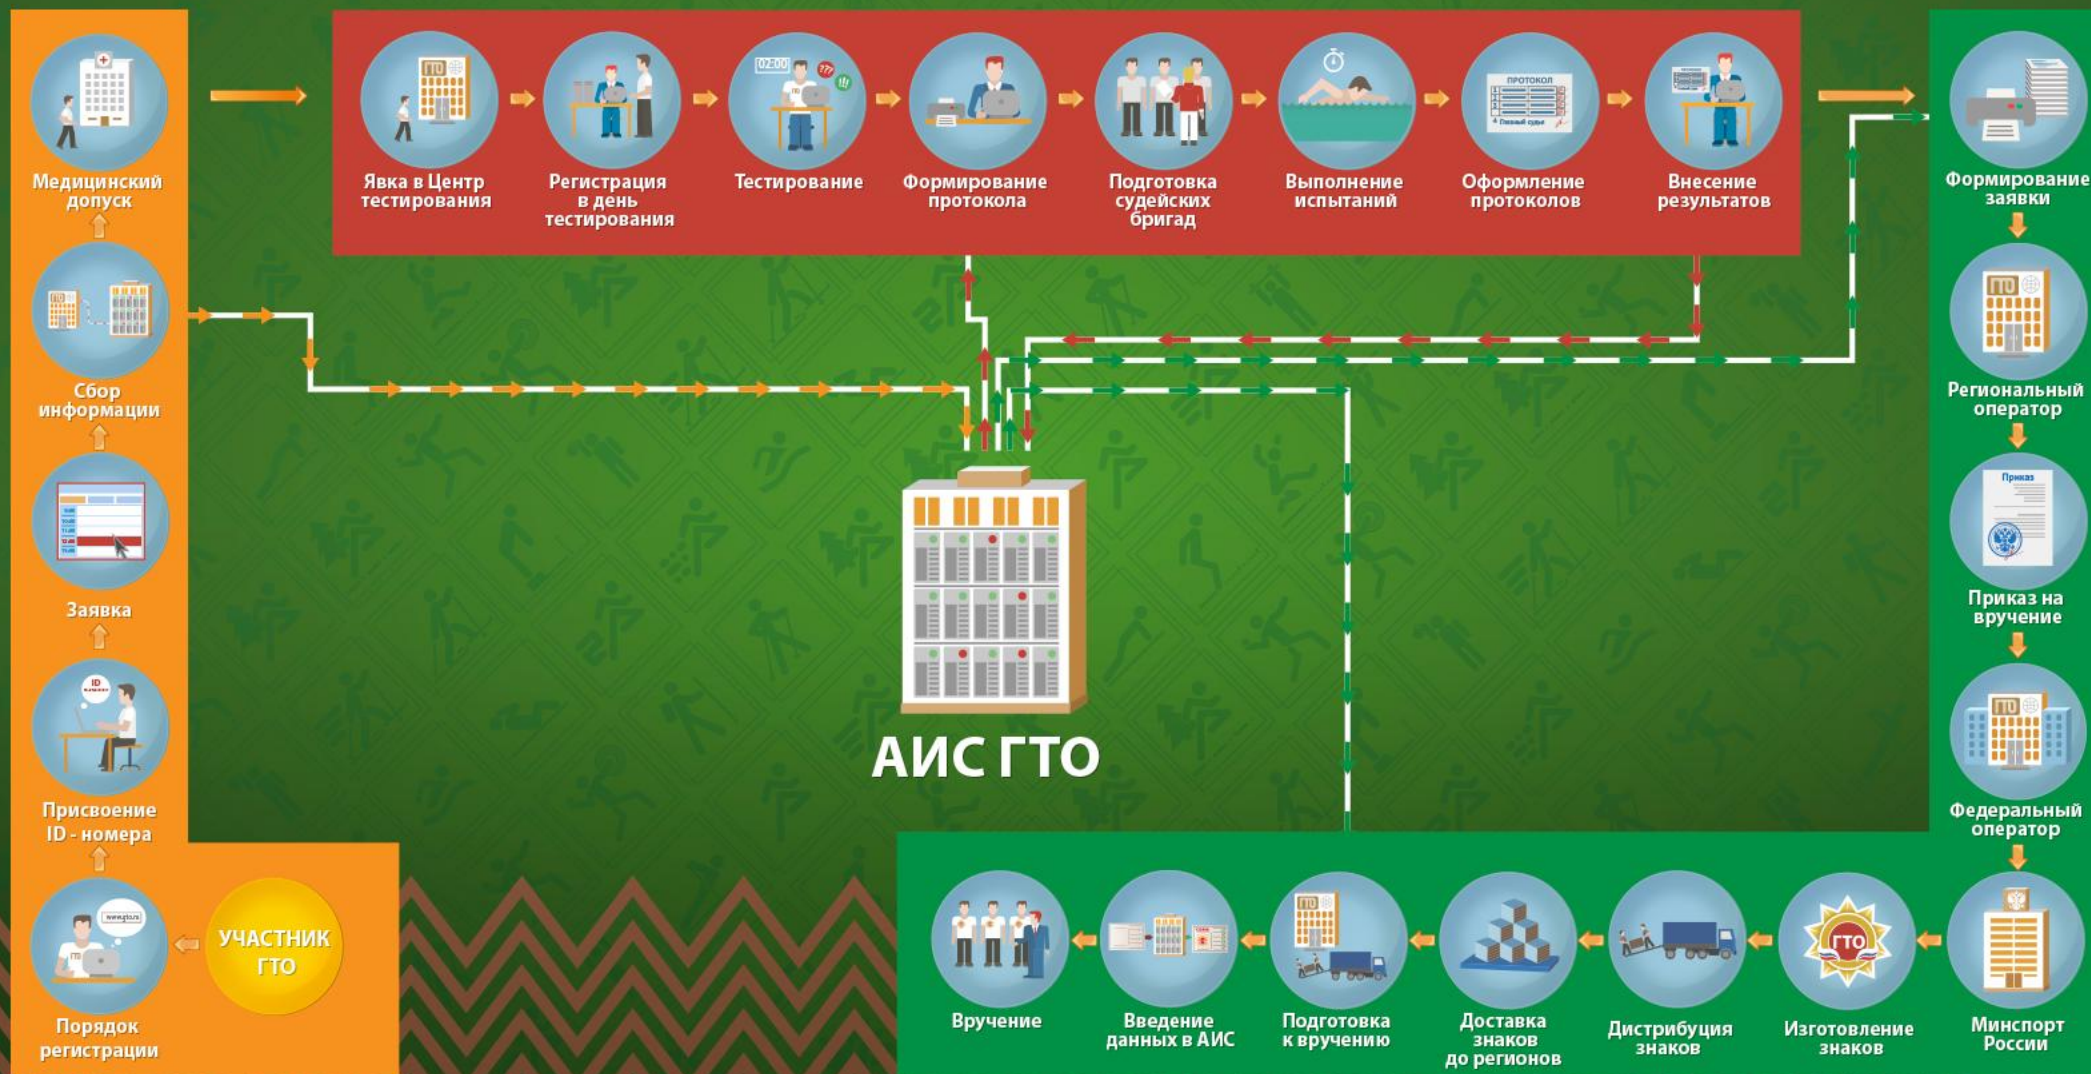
Медицинский допуск

Сбор информации

Заявка

Присвоение ID - номера

Порядок регистрации

УЧАСТНИК ГТО

Явка в Центр тестирования

Регистрация в день тестирования

Тестирование

Формирование протокола

Подготовка судейских бригад

Выполнение испытаний

Оформление протоколов

Внесение результатов

Формирование заявки

Региональный оператор

Приказ на вручение

Федеральный оператор

Минспорт России

Изготовление знаков

Дистрибуция знаков

Доставка знаков до регионов

Подготовка к вручению

Введение данных в АИС

Вручение

АИС ГТО